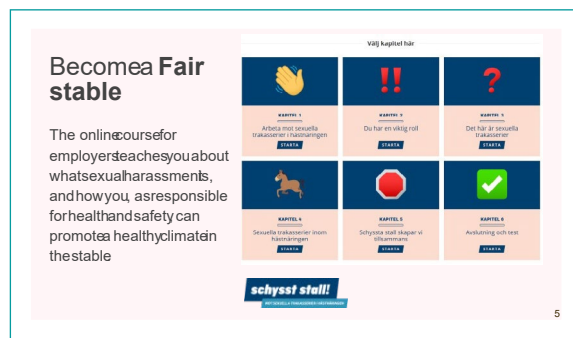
Becomea **Fair stable**

The onlinecoursefor employersteachesyouabout whatsexualharassments, andhowyou, asresponsible forhealthandsafetycan promotea healthyclimatein thestable

Välj kapitel här

KAPITEL 1
Arbeta mot sexuella trakasserier i hästnäringen
STARTA

KAPITEL 2
Du har en viktig roll
STARTA

KAPITEL 3
Det här är sexuella trakasserier
STARTA

KAPITEL 4
Sexuella trakasserier inom hästnäringen
STARTA

KAPITEL 5
Schyssta stall skapar vi tillsammans
STARTA

KAPITEL 6
Avslutning och test
STARTA

schysst stall!
MOT SEXUELLA TRAKASSERIER I HÄSTNÄRINGEN

5